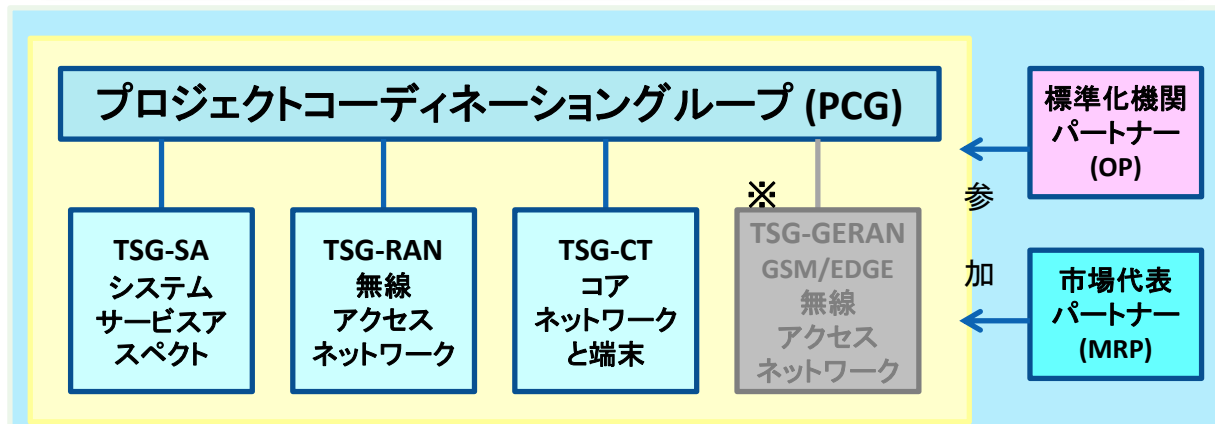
プロジェクトコーディネーショングループ (PCG)

TSG-SA
システム
サービスア
スペクト

TSG-RAN
無線
アクセス
ネットワーク

TSG-CT
コア
ネットワーク
と端末

※

TSG-GERAN
GSM/EDGE
無線
アクセス
ネットワーク

標準化機関
パートナー
(OP)

参
加

市場代表
パートナー
(MRP)